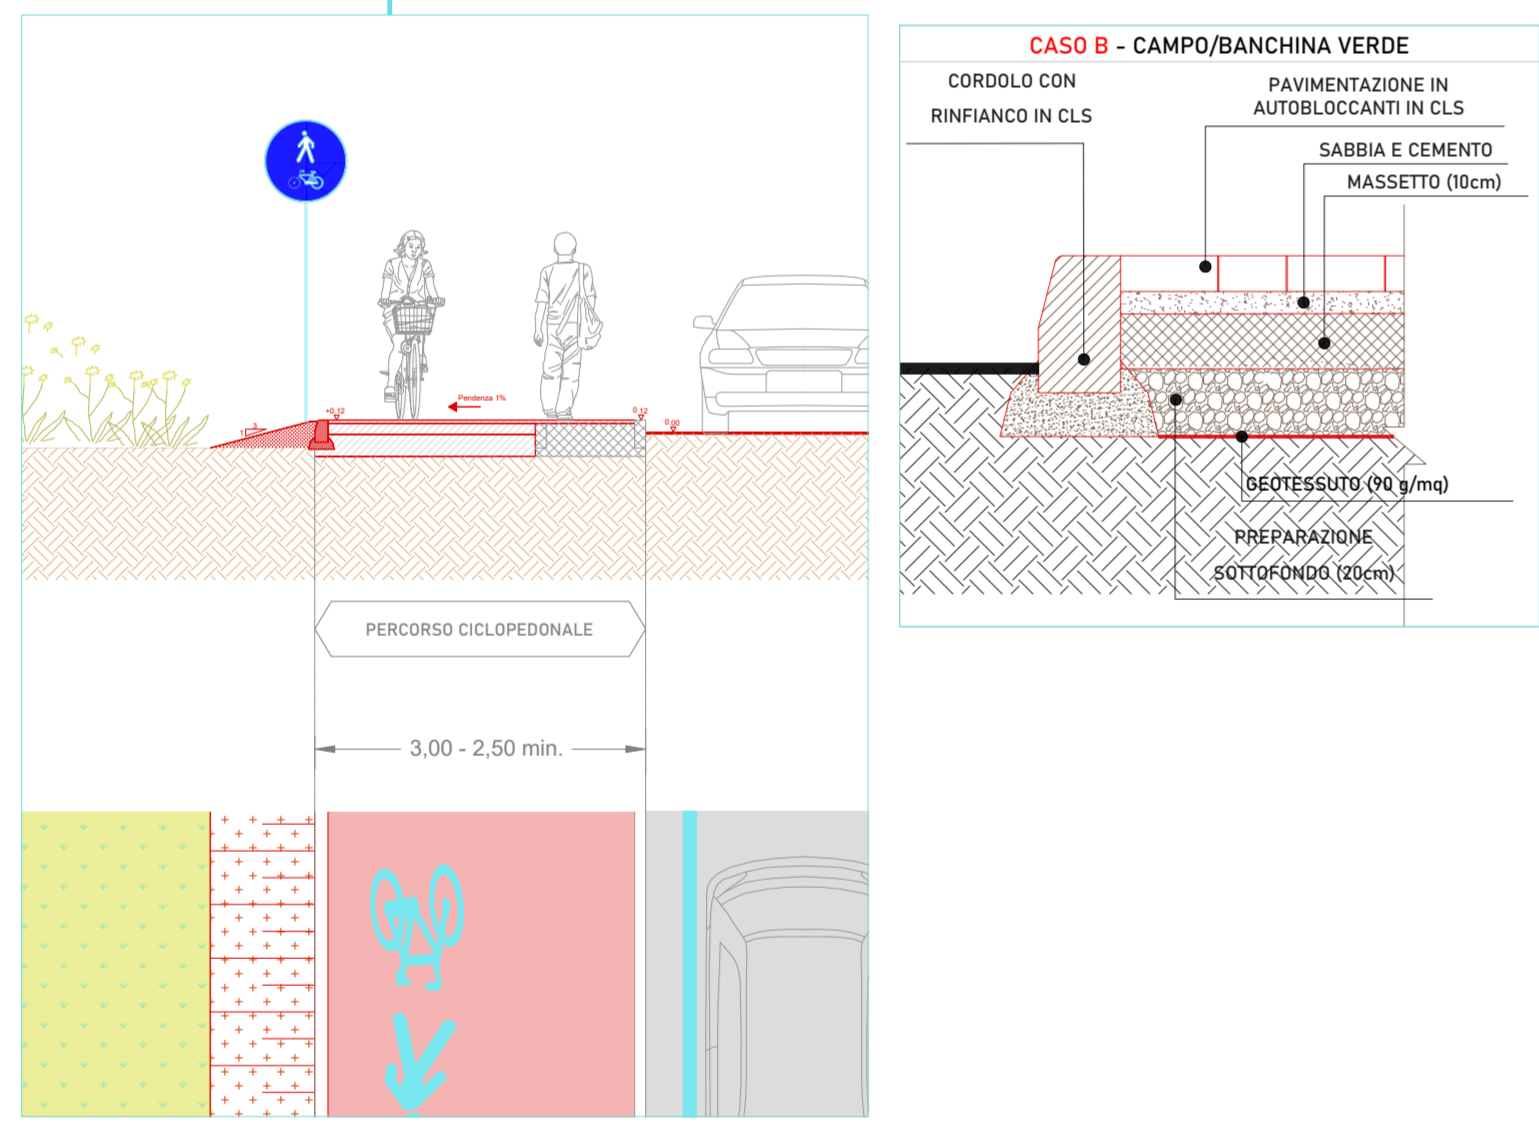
Pendenza 1%

3

1

+0,12

0,12

0,00

PERCORSO CICLOPEDONALE

3,00 - 2,50 min.

CASO B - CAMPO/BANCHINA VERDE

CORDOLO CON RINFIANCO IN CLS

PAVIMENTAZIONE IN AUTOBLOCCANTI IN CLS

SABBIA E CEMENTO

MASSETTO (10cm)

GEOTESSUTO (90 g/mq)

PREPARAZIONE SOTTOFONDO (20cm)